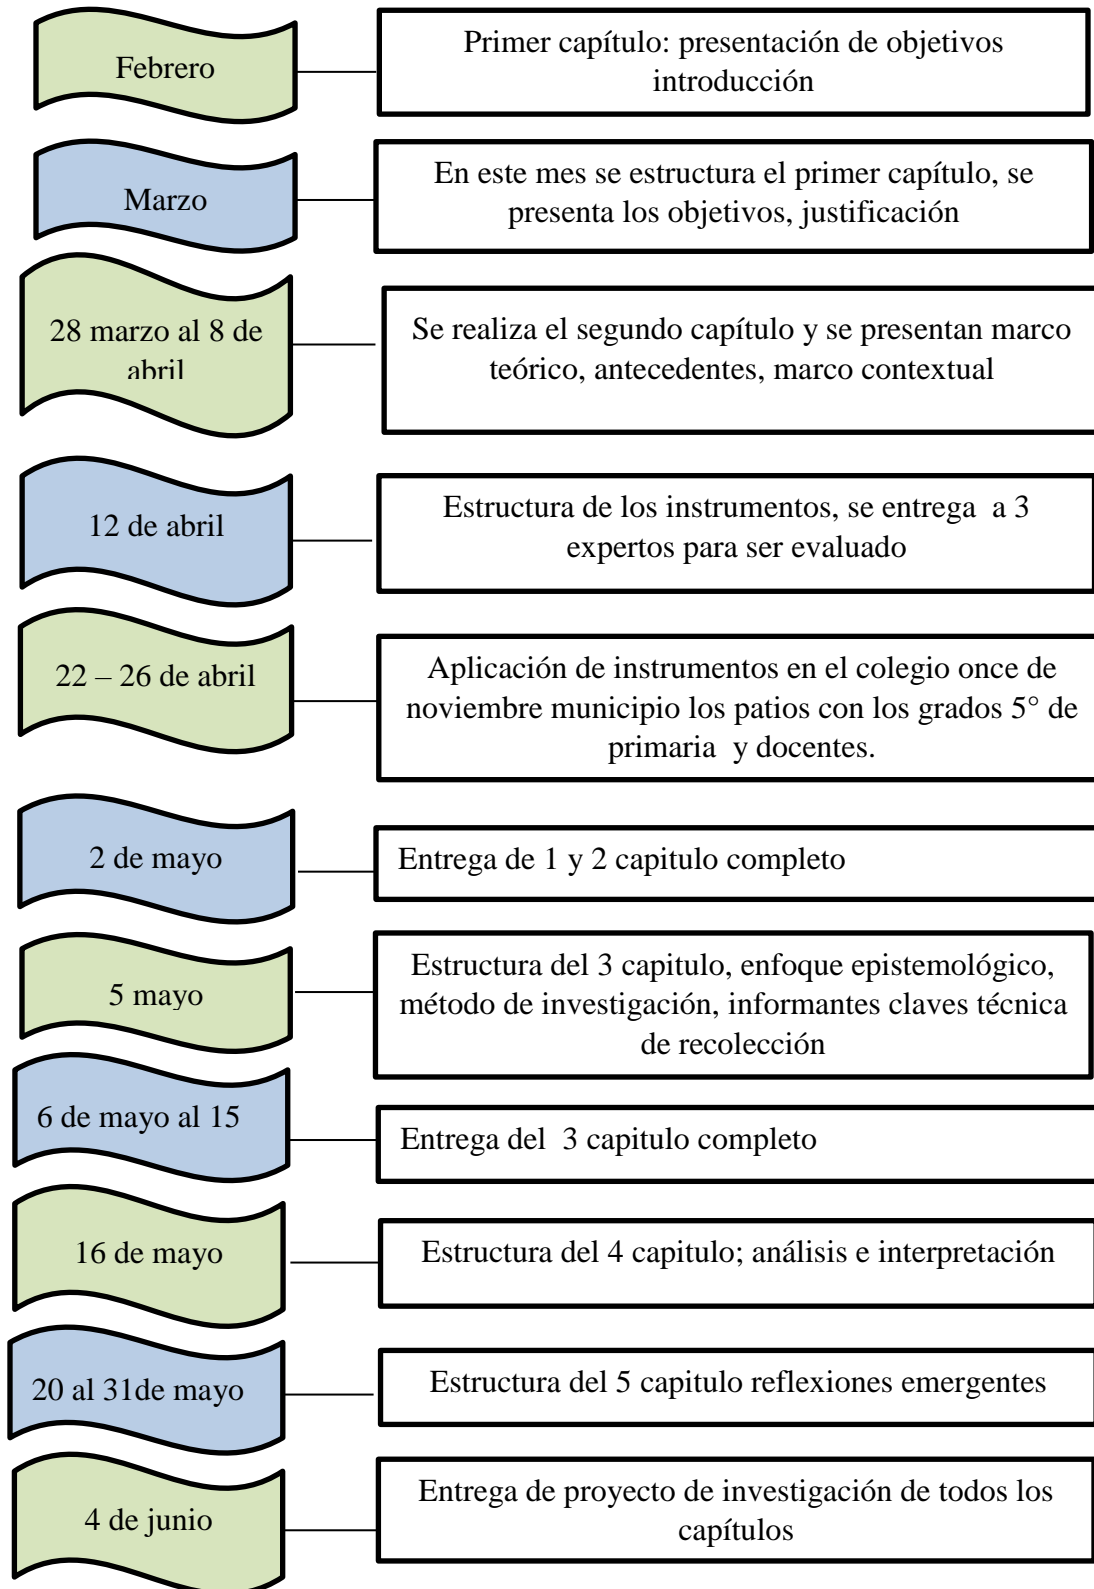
Febrero

Primer capítulo: presentación de objetivos introducción

Marzo

En este mes se estructura el primer capítulo, se presenta los objetivos, justificación

28 marzo al 8 de abril

Se realiza el segundo capítulo y se presentan marco teórico, antecedentes, marco contextual

12 de abril

Estructura de los instrumentos, se entrega a 3 expertos para ser evaluado

22 – 26 de abril

Aplicación de instrumentos en el colegio once de noviembre municipio los patios con los grados 5° de primaria y docentes.

2 de mayo

Entrega de 1 y 2 capitulo completo

5 mayo

Estructura del 3 capitulo, enfoque epistemológico, método de investigación, informantes claves técnica de recolección

6 de mayo al 15

Entrega del 3 capitulo completo

16 de mayo

Estructura del 4 capitulo; análisis e interpretación

20 al 31de mayo

Estructura del 5 capitulo reflexiones emergentes

4 de junio

Entrega de proyecto de investigación de todos los capítulos